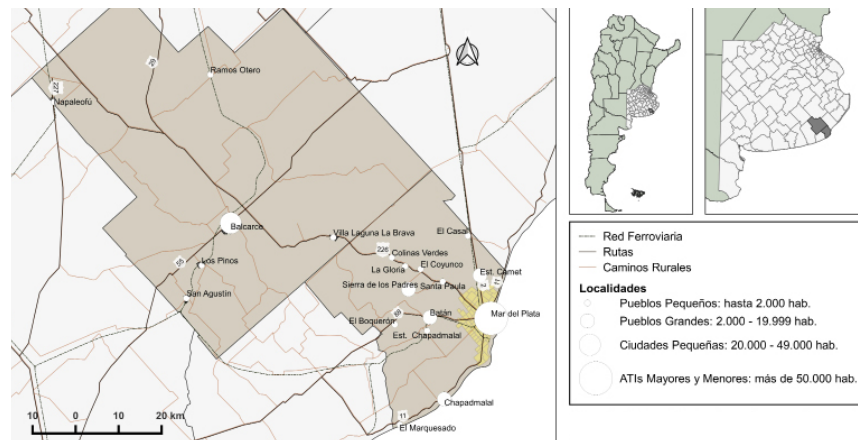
29
Ramos Otero
227
Napaleofú
Balcarce
55
Los Pinos
Sun Agustín
Villa Laguna La Brava
226
Colinas Verdes
El Casal
El Coyunco
La Gloria
Est. Camet
Sierra de los Padres
Santa Paula
2
11
Mar del Plata
88
Batán
El Boquerón
Est. Chapadmalal
11
Chapadmalal
El Marquesado
10
0
10
20 km

Red Ferroviaria
Rutas
Caminos Rurales
Localidades
Pueblos Pequeños: hasta 2.000 hab.
Pueblos Grandes: 2.000 - 19.999 hab.
Ciudades Pequeñas: 20.000 - 49.000 hab.
ATIs Mayores y Menores: más de 50.000 hab.